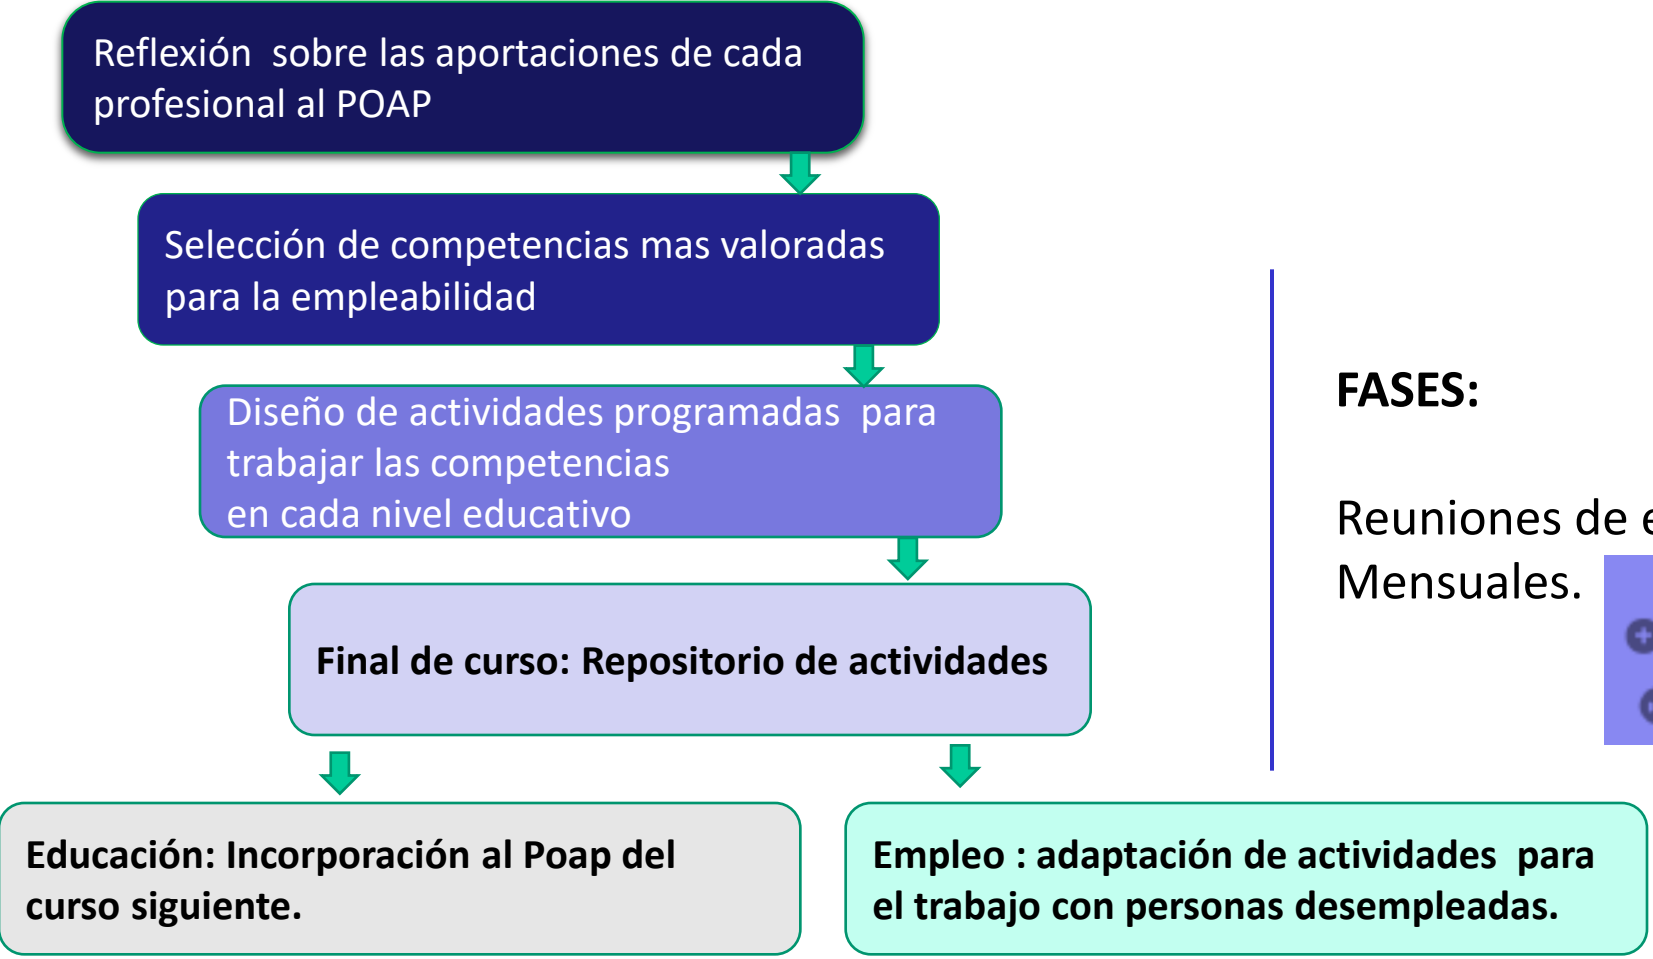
Reflexión sobre las aportaciones de cada profesional al POAP

Selección de competencias mas valoradas para la empleabilidad

Diseño de actividades programadas para trabajar las competencias
en cada nivel educativo

Final de curso: Repositorio de actividades

Educación: Incorporación al Poap del curso siguiente.

Empleo : adaptación de actividades para el trabajo con personas desempleadas.

FASES:

Reuniones de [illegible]
Mensuales.